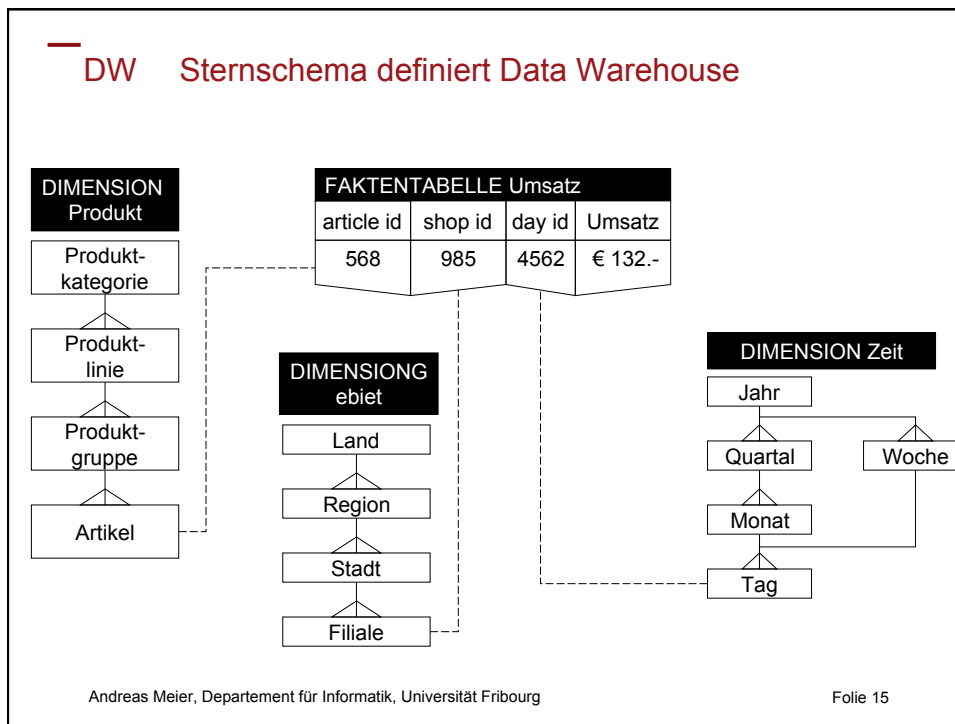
DW Sternschema definiert Data Warehouse

DIMENSION Produkt

Produktkategorie

Produktlinie

Produktgruppe

Artikel

FAKTENTABELLE Umsatz

| article id | shop id | day id | Umsatz |
|---|---|---|---|
| 568 | 985 | 4562 | € 132.- |

DIMENSIONG ebiet

Land

Region

Stadt

Filiale

DIMENSION Zeit

Jahr

Quartal

Woche

Monat

Tag

Andreas Meier, Departement für Informatik, Universität Fribourg

Folie 15